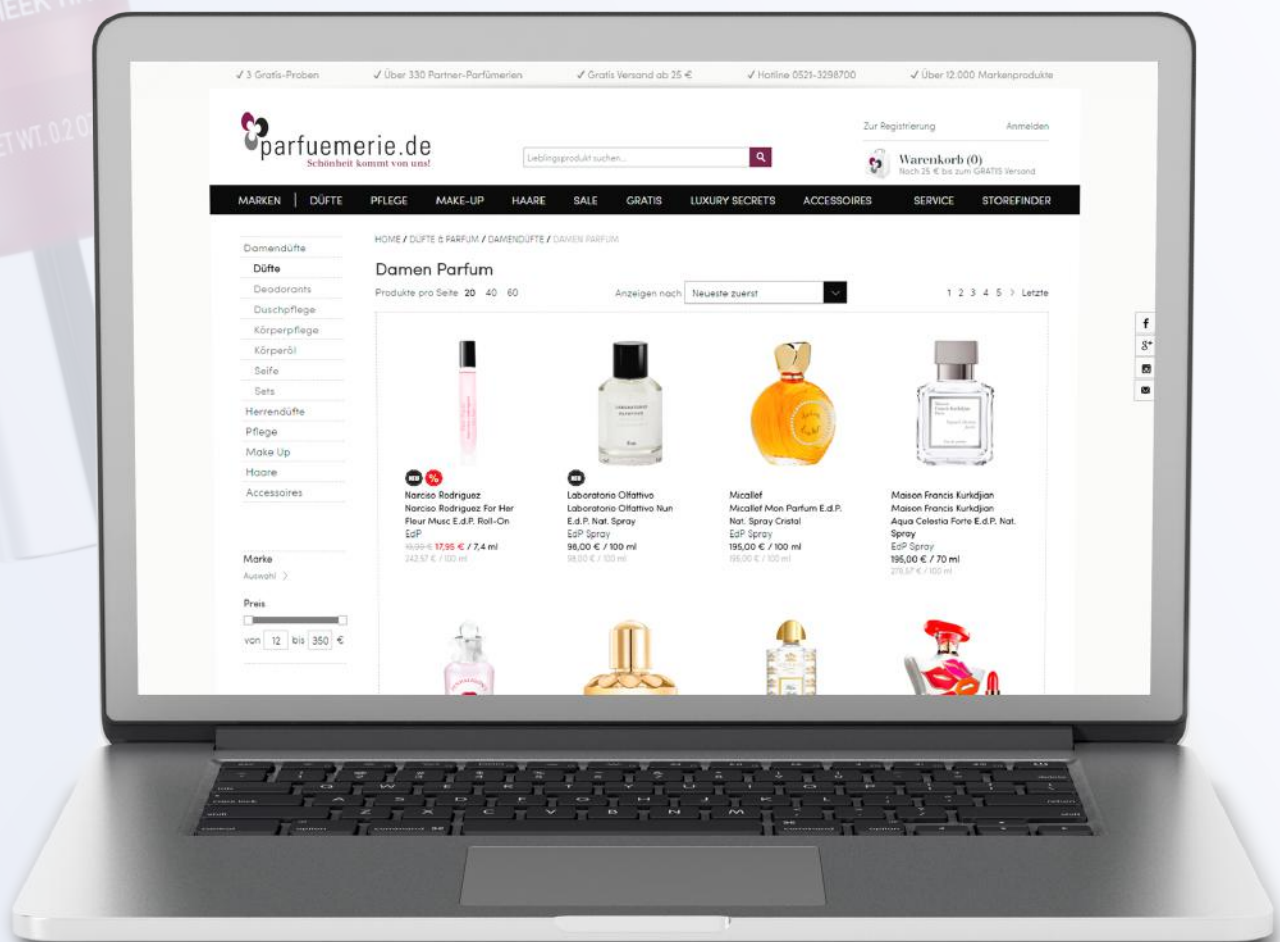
✓ 3 Gratis-Proben ✓ Über 330 Partner-Parfümerien ✓ Gratis Versand ab 25 € ✓ Hotline 0521-3298700 ✓ Über 12.000 Markenprodukte

parfuemerie.de
Schönheit kommt von uns!

Lieblingsprodukt suchen...

Zur Registrierung Anmelden

Warenkorb (0)
Noch 25 € bis zum GRATIS Versand

MARKEN | DÜFTE PFLEGE MAKE-UP HAARE SALE GRATIS LUXURY SECRETS ACCESSOIRES SERVICE STOREFINDER

Damendüfte
Düfte
Deodorants
Duschpflege
Körperpflege
Körperöl
Seife
Sets
Herrendüfte
Pflege
Make Up
Haare
Accessoires

Marke
Auswahl >

Preis
von 12 bis 350 €

HOME / DÜFTE & PARFUM / DAMENDÜFTE / DAMEN PARFUM

Damen Parfum

Produkte pro Seite 20 40 60

Anzeigen nach Neueste zuerst

1 2 3 4 5 > Letzte

NEW %
Narciso Rodriguez
Narciso Rodriguez For Her Fleur Musc E.d.P. Roll-On
EdP
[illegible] 17,95 € / 7,4 ml
242,57 € / 100 ml

NEW
Laboratorio Olfattivo
Laboratorio Olfattivo Nun E.d.P. Nat. Spray
EdP Spray
98,00 € / 100 ml
98,00 € / 100 ml

Micallef
Micallef Mon Parfum E.d.P. Nat. Spray Cristal
EdP Spray
195,00 € / 100 ml
195,00 € / 100 ml

Maison Francis Kurkdjian
Maison Francis Kurkdjian Aqua Celestia Forte E.d.P. Nat. Spray
EdP Spray
195,00 € / 70 ml
278,57 € / 100 ml

f
g+